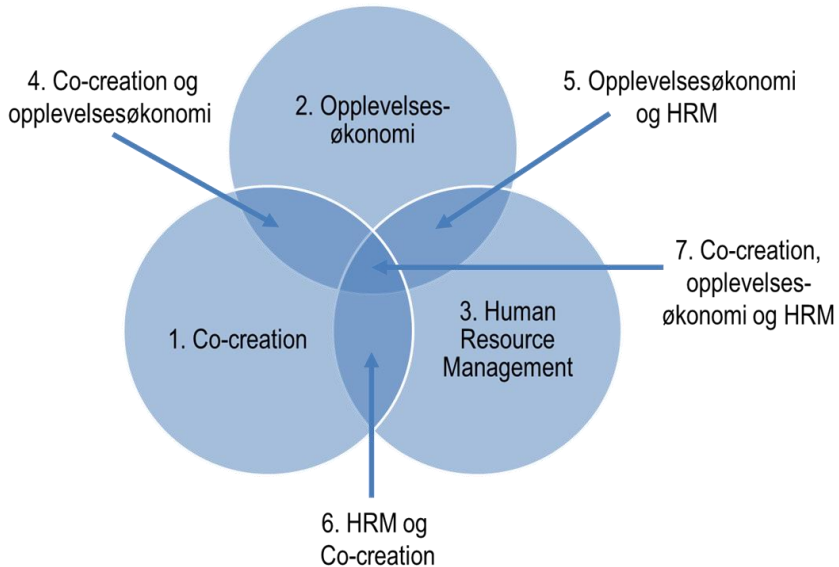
4. Co-creation og opplevelsesøkonomi

2. Opplevelsesøkonomi

5. Opplevelsesøkonomi og HRM

7. Co-creation, opplevelsesøkonomi og HRM

1. Co-creation

3. Human Resource Management

6. HRM og Co-creation